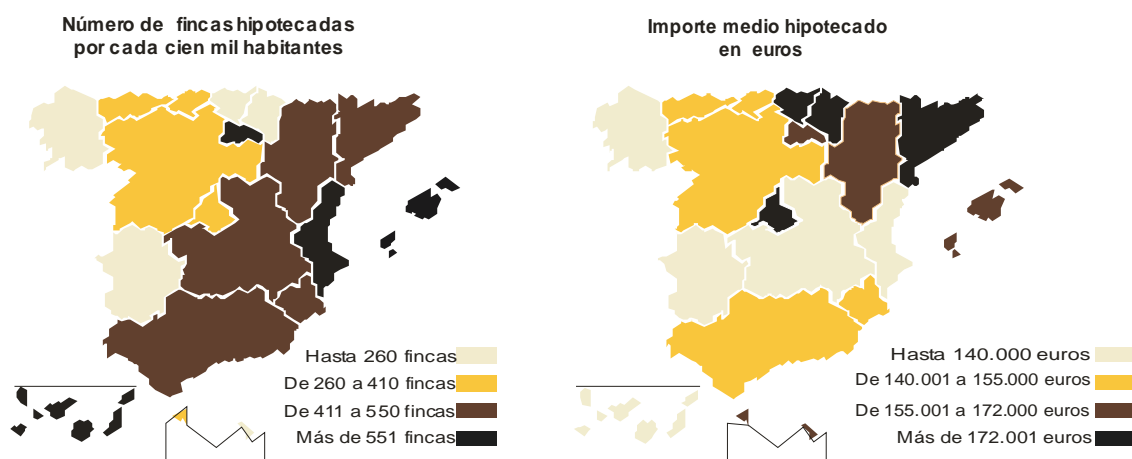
Número de fincas hipotecadas por cada cien mil habitantes

Hasta 260 fincas
De 260 a 410 fincas
De 411 a 550 fincas
Más de 551 fincas

Importe medio hipotecado en euros

Hasta 140.000 euros
De 140.001 a 155.000 euros
De 155.001 a 172.000 euros
Más de 172.001 euros